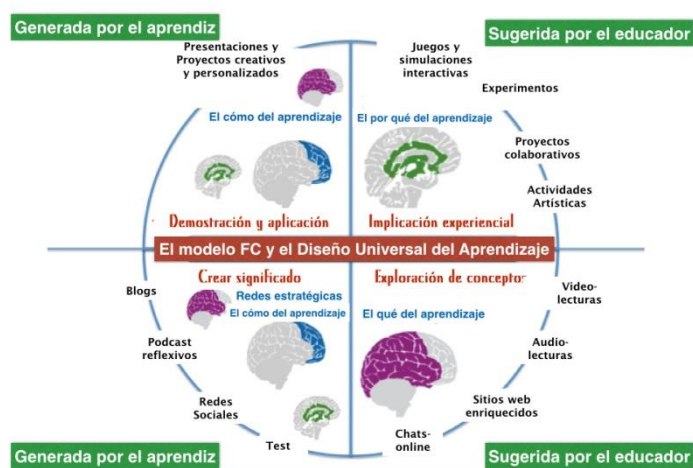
Generada por el aprendiz

Sugerida por el educador

Presentaciones y Proyectos creativos y personalizados

El cómo del aprendizaje

Demostración y aplicación

Juegos y simulaciones interactivas

Experimentos

El por qué del aprendizaje

Proyectos colaborativos

Actividades Artísticas

Implicación experiencial

El modelo FC y el Diseño Universal del Aprendizaje

Crear significado

Redes estratégicas

El cómo del aprendizaje

Blogs

Podcast reflexivos

Redes Sociales

Test

Exploración de conceptos

El qué del aprendizaje

Video-lecturas

Audio-lecturas

Sitios web enriquecidos

Chats-online

Generada por el aprendiz

Sugerida por el educador